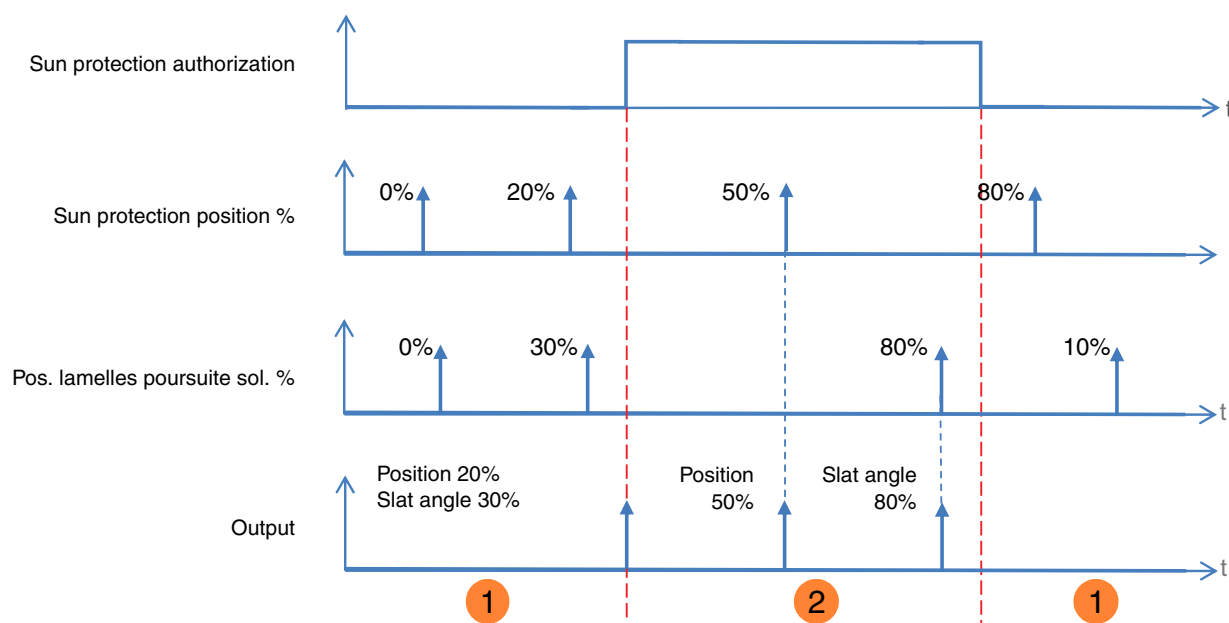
Sun protection authorization

t

Sun protection position %

0%

20%

50%

80%

Pos. lamelles poursuite sol. %

0%

30%

80%

10%

t

Output

Position 20%
Slat angle 30%

Position
50%

Slat angle
80%

t

1

2

1